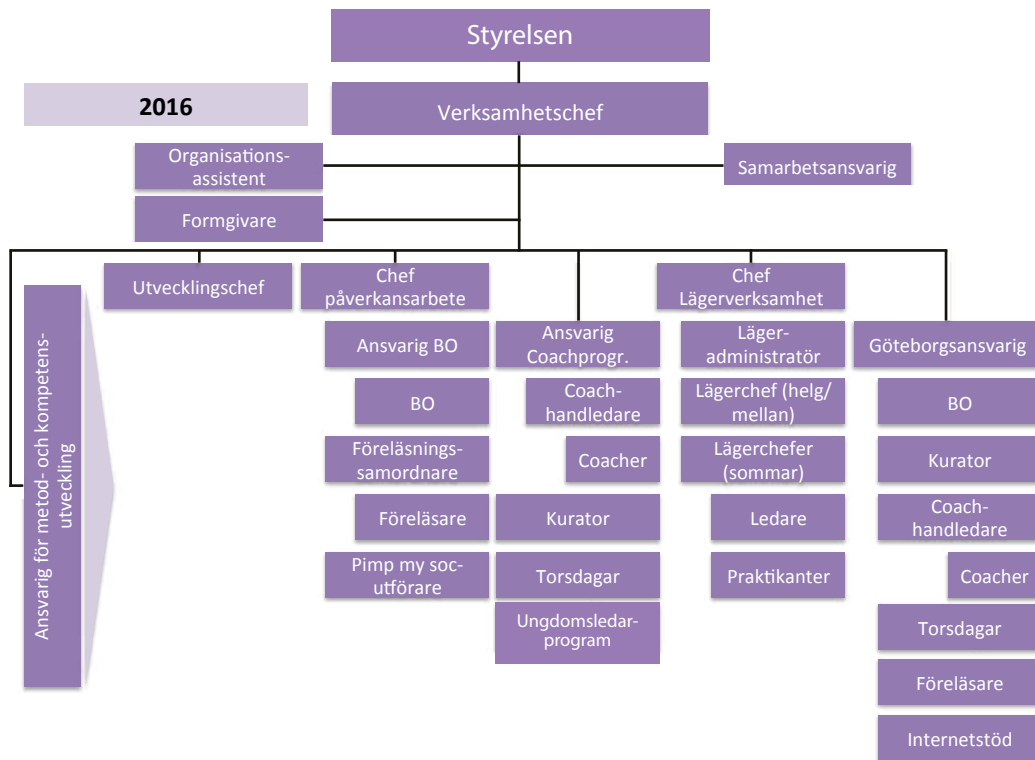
Styrelsen

2016

Verksamhetschef

Organisationsassistent

Samarbetsansvarig

Formgivare

Ansvarig för metod- och kompetensutveckling

Utvecklingschef

Chef påverkansarbete

Ansvarig BO

BO

Föreläsningssamordnare

Föreläsare

Pimp my socutförare

Ansvarig Coachprogr.

Coachhandledare

Coacher

Kurator

Torsdagar

Ungdomsledarprogram

Chef Lägerverksamhet

Lägeradministratör

Lägerchef (helg/mellan)

Lägerchefer (sommar)

Ledare

Praktikanter

Göteborgsansvarig

BO

Kurator

Coachhandledare

Coacher

Torsdagar

Föreläsare

Internetstöd